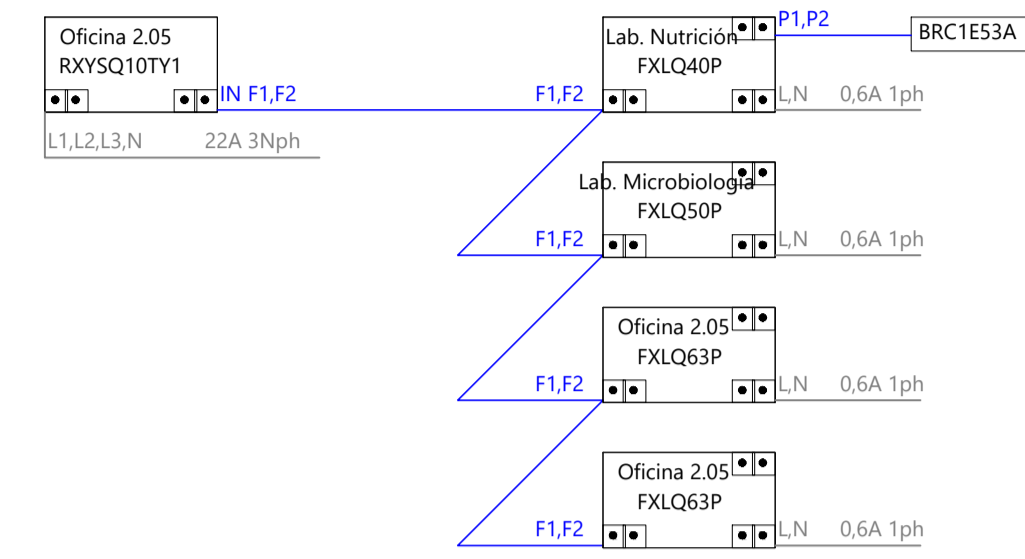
Oficina 2.05
RXYSQ10TY1

IN F1,F2

L1,L2,L3,N 22A 3Nph

Lab. Nutrición
FXLQ40P

P1,P2

BRC1E53A

F1,F2

L,N 0,6A 1ph

Lab. Microbiologia
FXLQ50P

F1,F2

L,N 0,6A 1ph

Oficina 2.05
FXLQ63P

F1,F2

L,N 0,6A 1ph

Oficina 2.05
FXLQ63P

F1,F2

L,N 0,6A 1ph